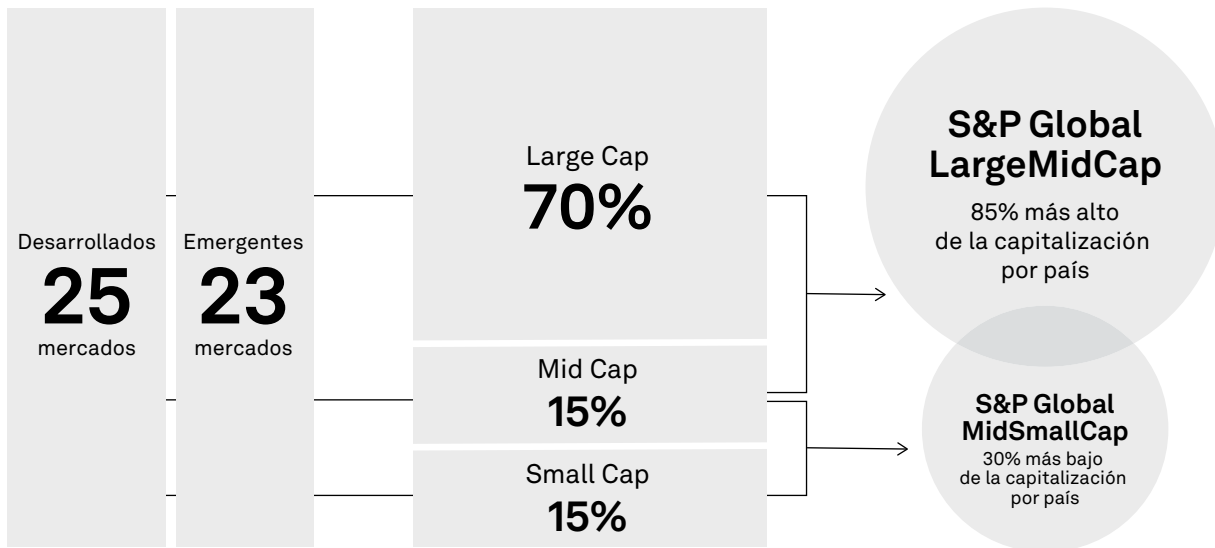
Desarrollados
25
mercados

Emergentes
23
mercados

Large Cap
70%

Mid Cap
15%

Small Cap
15%

S&P Global LargeMidCap
85% más alto de la capitalización por país

S&P Global MidSmallCap
30% más bajo de la capitalización por país